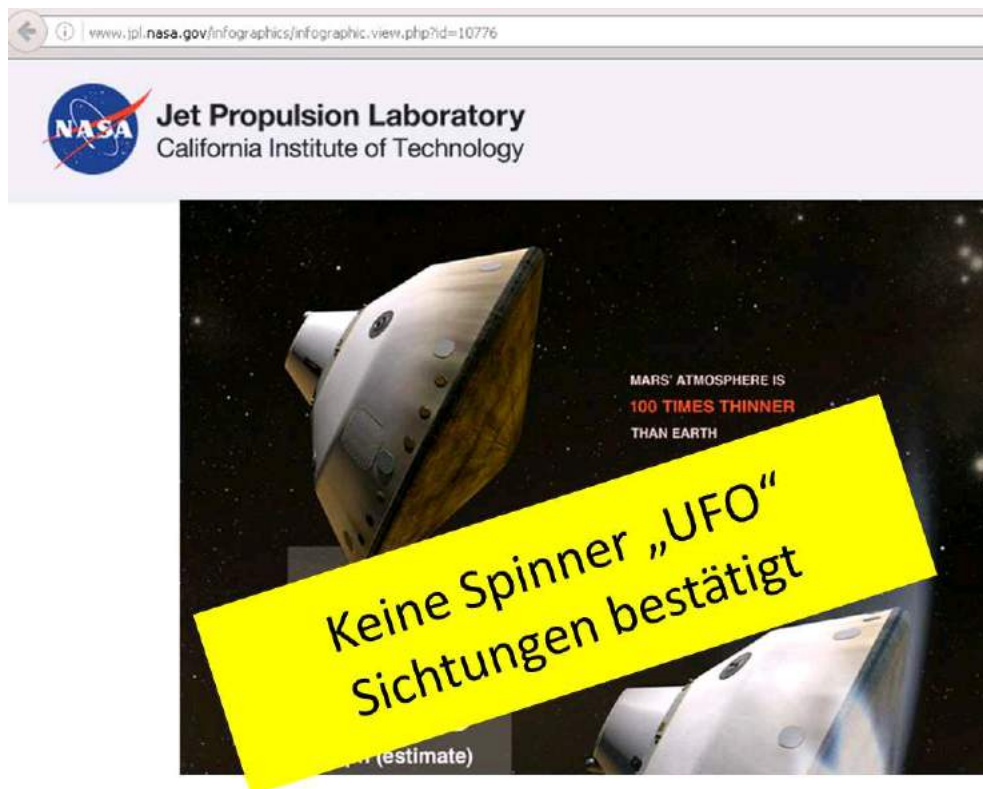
www.jpl.nasa.gov/infographics/infographic.view.php?id=10776

NASA

Jet Propulsion Laboratory
California Institute of Technology

MARS' ATMOSPHERE IS
100 TIMES THINNER
THAN EARTH

Keine Spinner „UFO"
Sichtungen bestätigt

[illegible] (estimate)